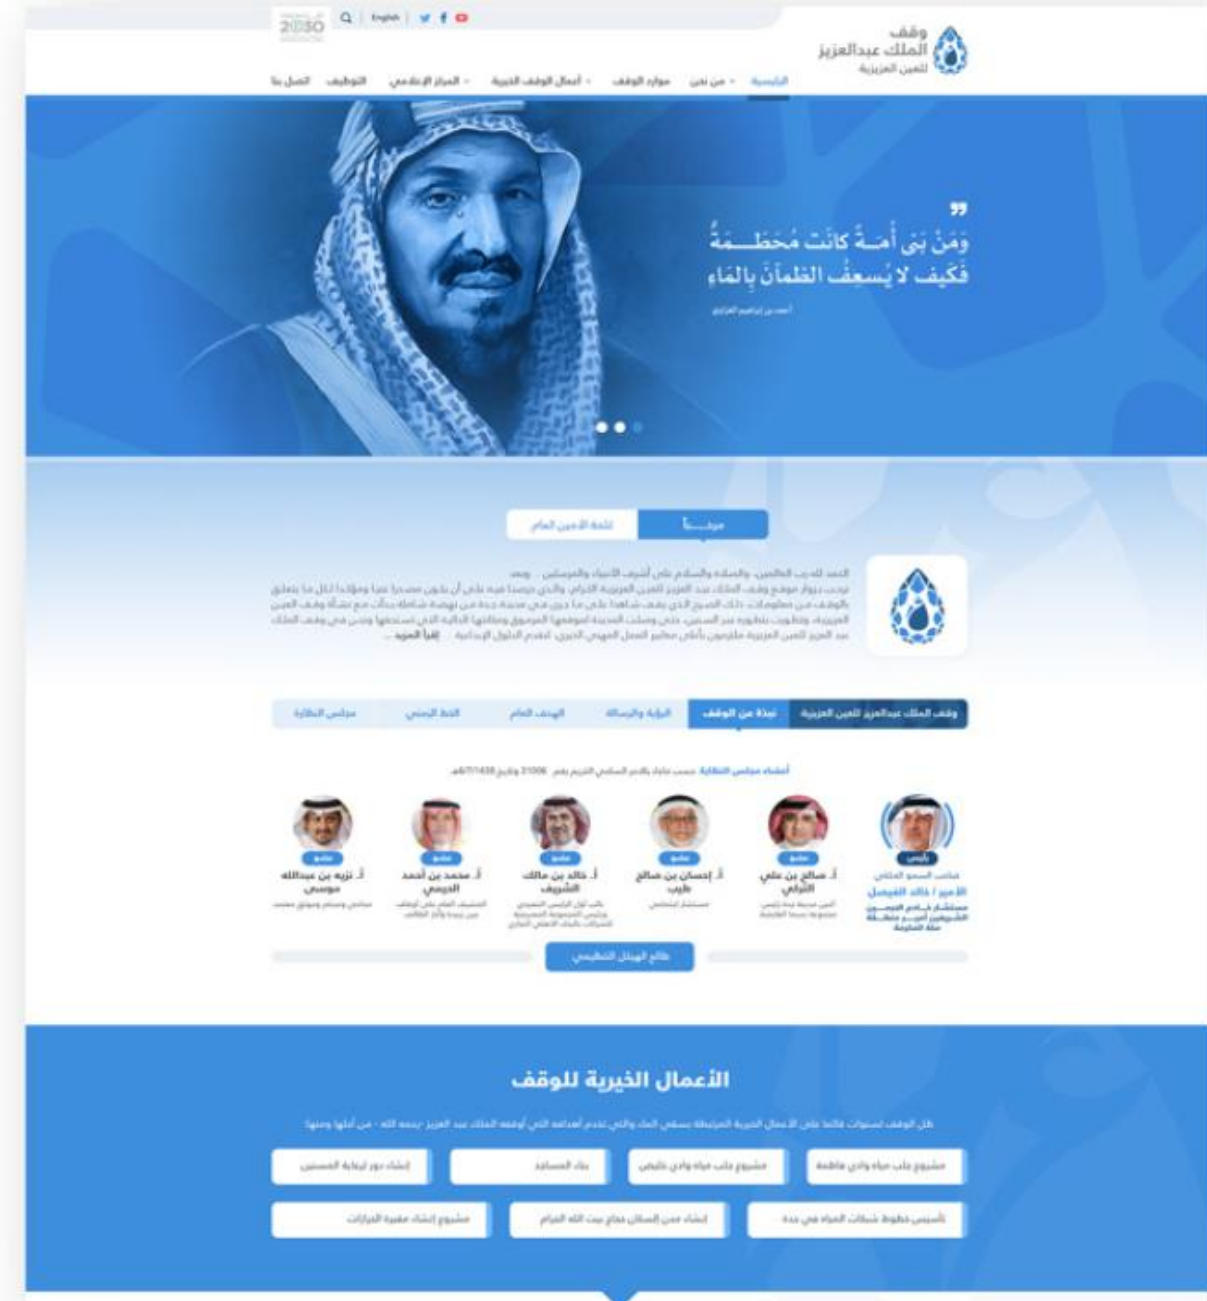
وقف الملك عبدالعزيز للعين العزيزية

English

2030

الرئيسية من نحن موارد الوقف أعمال الوقف الخيرية المركز الإعلامي التوظيف اتصل بنا

وَمَنْ بَنَى أُمـةً كانَت مُحَطـمَةً
فَكَيفَ لا يُسعِفُ الظَمآنَ بِالمَاءِ

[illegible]

مرحباً كلمة الأمين العام

الحمد لله رب العالمين، والصلاة والسلام على أشرف الأنبياء والمرسلين ... وبعد، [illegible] إقرأ المزيد

وقف الملك عبدالعزيز للعين العزيزية نبذة عن الوقف الرؤية والرسالة الهدف العام الخط الزمني مجلس النظارة

أعضاء مجلس النظارة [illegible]

رئيس
صاحب السمو الملكي
الأمير / خالد الفيصل
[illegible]

عضو
أ. صالح بن علي التركي
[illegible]

عضو
أ. إحسان بن صالح طيب
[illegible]

عضو
أ. خالد بن مالك الشريف
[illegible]

عضو
أ. محمد بن أحمد الديمي
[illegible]

عضو
أ. نزيه بن عبدالله موسى
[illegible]

طالع الهيكل التنظيمي

الأعمال الخيرية للوقف

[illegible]

مشروع جلب مياه وادي فاطمة
مشروع جلب مياه وادي نعمان
بناء المساجد
إنشاء دور لرعاية المسنين
تأسيس خطوط شبكات المياه في جدة
إنشاء مساكن حجاج بيت الله الحرام
مشروع إنشاء مقبرة المزارات